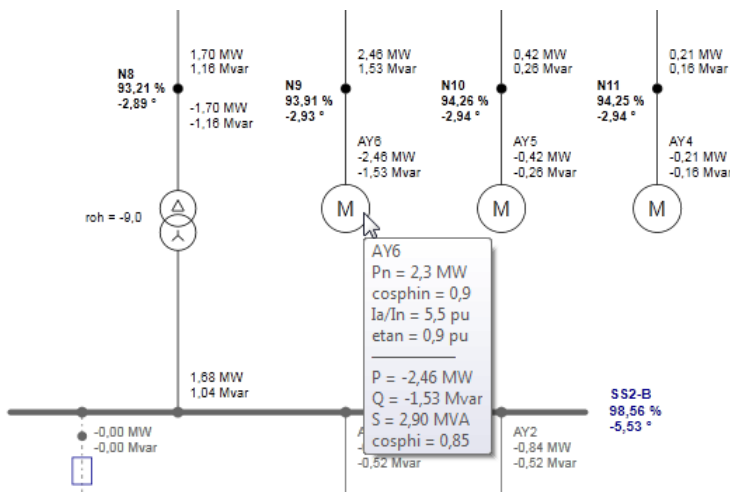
N8
93,21 %
-2,89 °

1,70 MW
1,16 Mvar

-1,70 MW
-1,16 Mvar

roh = -9,0

N9
93,91 %
-2,93 °

2,46 MW
1,53 Mvar

AY6
-2,46 MW
-1,53 Mvar

M

N10
94,26 %
-2,94 °

0,42 MW
0,26 Mvar

AY5
-0,42 MW
-0,26 Mvar

M

N11
94,25 %
-2,94 °

0,21 MW
0,16 Mvar

AY4
-0,21 MW
-0,16 Mvar

M

AY6
Pn = 2,3 MW
cosphin = 0,9
Ia/In = 5,5 pu
etan = 0,9 pu

P = -2,46 MW
Q = -1,53 Mvar
S = 2,90 MVA
cosphi = 0,85

1,68 MW
1,04 Mvar

SS2-B
98,56 %
-5,53 °

-0,00 MW
-0,00 Mvar

A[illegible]
-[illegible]
-0,52 Mvar

AY2
-0,84 MW
-0,52 Mvar